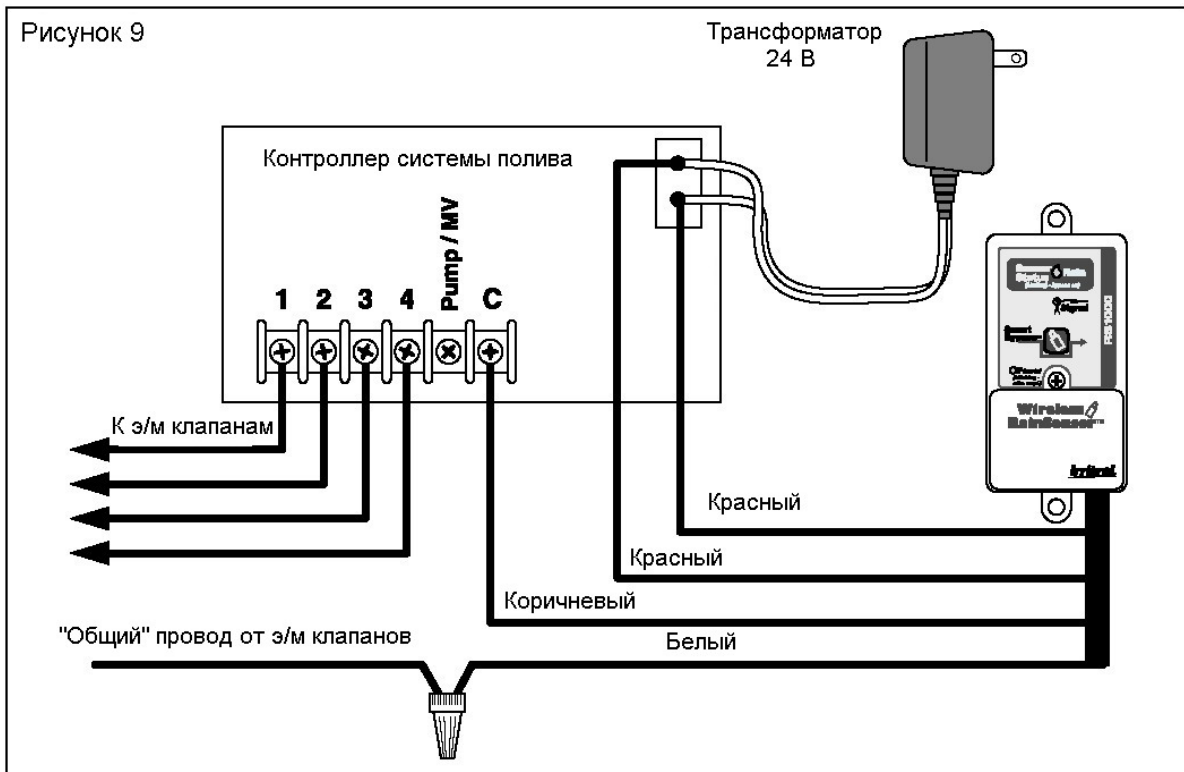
Рисунок 9

Трансформатор
24 В

Контроллер системы полива

1 2 3 4 Pump / MV C

К э/м клапанам

Wireless RainSensor

RS 1000

Irritrol

Красный

Красный

Коричневый

"Общий" провод от э/м клапанов

Белый